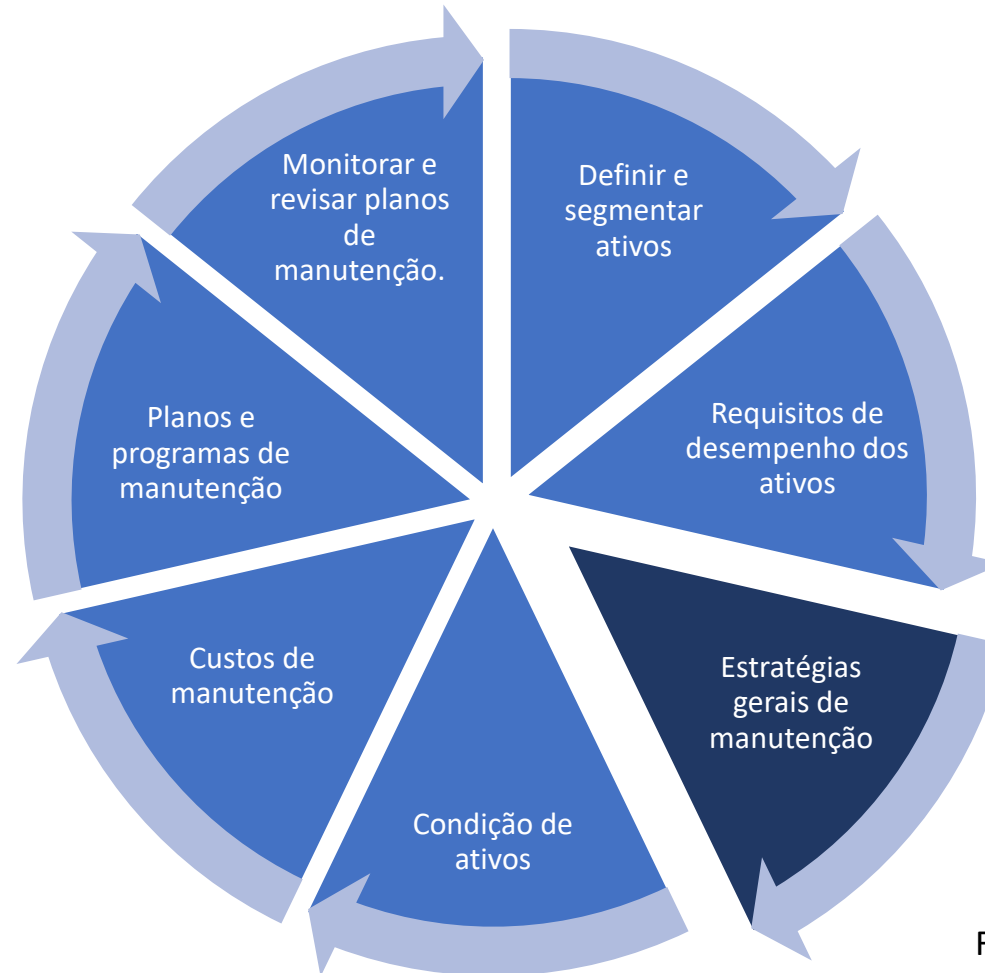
Definir e segmentar ativos

Requisitos de desempenho dos ativos

Estratégias gerais de manutenção

Condição de ativos

Custos de manutenção

Planos e programas de manutenção

Monitorar e revisar planos de manutenção.

F